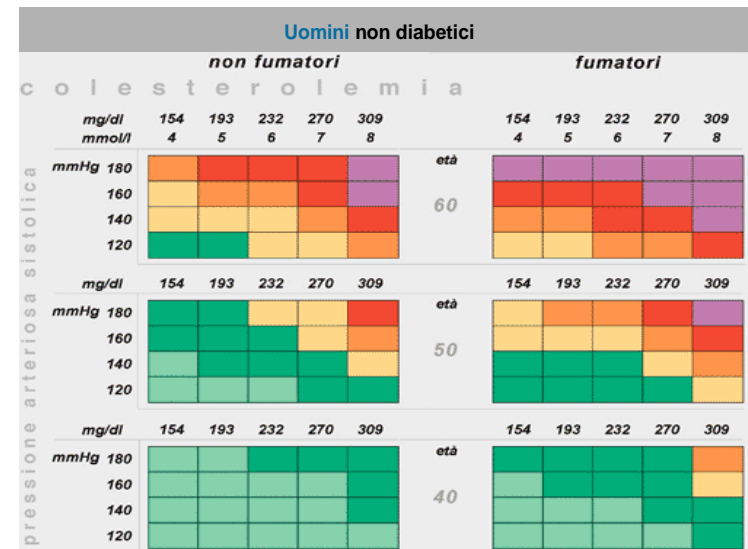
Uomini non diabetici

non fumatori

fumatori

colesterolemia

pressione arteriosa sistolica

| mg/dl | 154 | 193 | 232 | 270 | 309 | | 154 | 193 | 232 | 270 | 309 |
|---|---|---|---|---|---|---|---|---|---|---|---|
| mmol/l | 4 | 5 | 6 | 7 | 8 | | 4 | 5 | 6 | 7 | 8 |
| mmHg 180 | | | | | | età | | | | | |
| 160 | | | | | | 60 | | | | | |
| 140 | | | | | | | | | | | |
| 120 | | | | | | | | | | | |

| mg/dl | 154 | 193 | 232 | 270 | 309 | | 154 | 193 | 232 | 270 | 309 |
|---|---|---|---|---|---|---|---|---|---|---|---|
| mmHg 180 | | | | | | età | | | | | |
| 160 | | | | | | 50 | | | | | |
| 140 | | | | | | | | | | | |
| 120 | | | | | | | | | | | |

| mg/dl | 154 | 193 | 232 | 270 | 309 | | 154 | 193 | 232 | 270 | 309 |
|---|---|---|---|---|---|---|---|---|---|---|---|
| mmHg 180 | | | | | | età | | | | | |
| 160 | | | | | | 40 | | | | | |
| 140 | | | | | | | | | | | |
| 120 | | | | | | | | | | | |